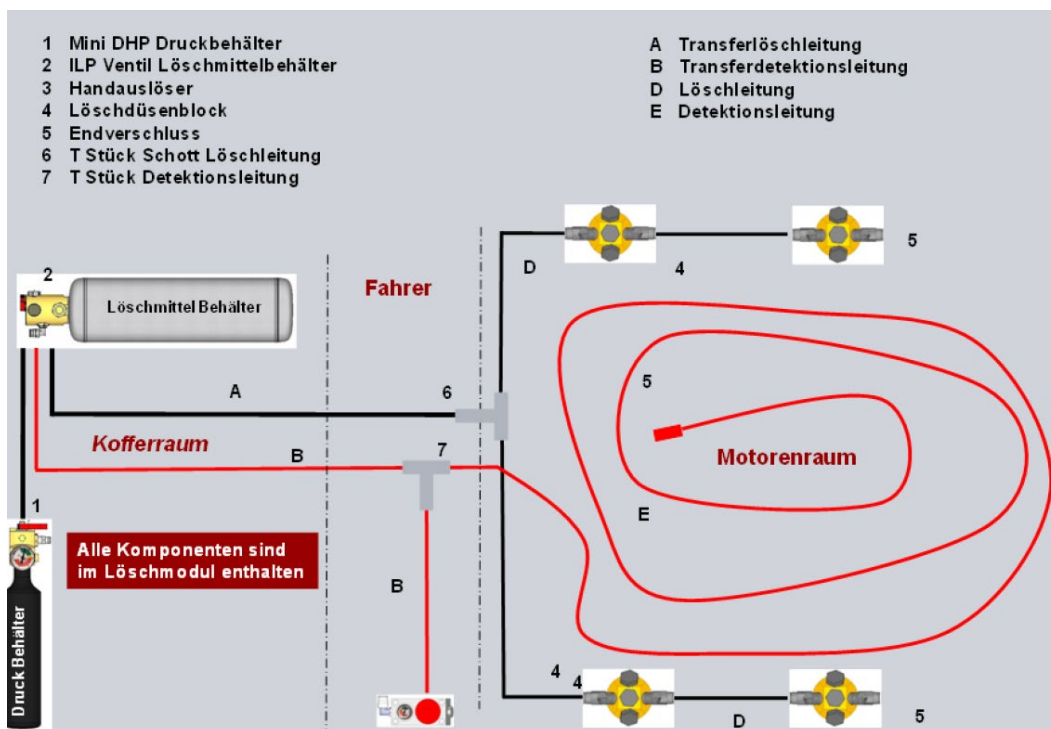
1 Mini DHP Druckbehälter
2 ILP Ventil Löschmittelbehälter
3 Handauslöser
4 Löschdüsenblock
5 Endverschluss
6 T Stück Schott Löschleitung
7 T Stück Detektionsleitung

A Transferlöschleitung
B Transferdetektionsleitung
D Löschleitung
E Detektionsleitung

2

Löschmittel Behälter

Fahrer

D

4

5

A

6

5

Kofferraum

B

7

Motorenraum

1

E

Alle Komponenten sind im Löschmodul enthalten

B

Druck Behälter

4

4

D

5